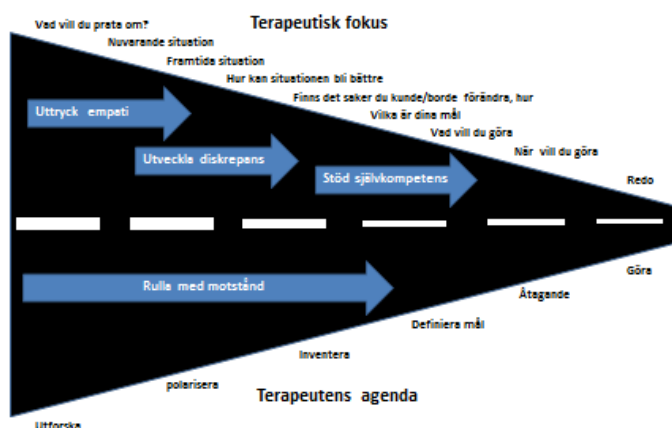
Terapeutisk fokus

Vad vill du prata om?
Nuvarande situation
Framtida situation
Hur kan situationen bli bättre
Finns det saker du kunde/borde förändra, hur
Vilka är dina mål
Vad vill du göra
När vill du göra
Redo

Uttryck empati
Utveckla diskrepans
Stöd självkompetens

Rulla med motstånd

Göra
Åtagande
Definiera mål
Inventera
polarisera
Utforska

Terapeutens agenda